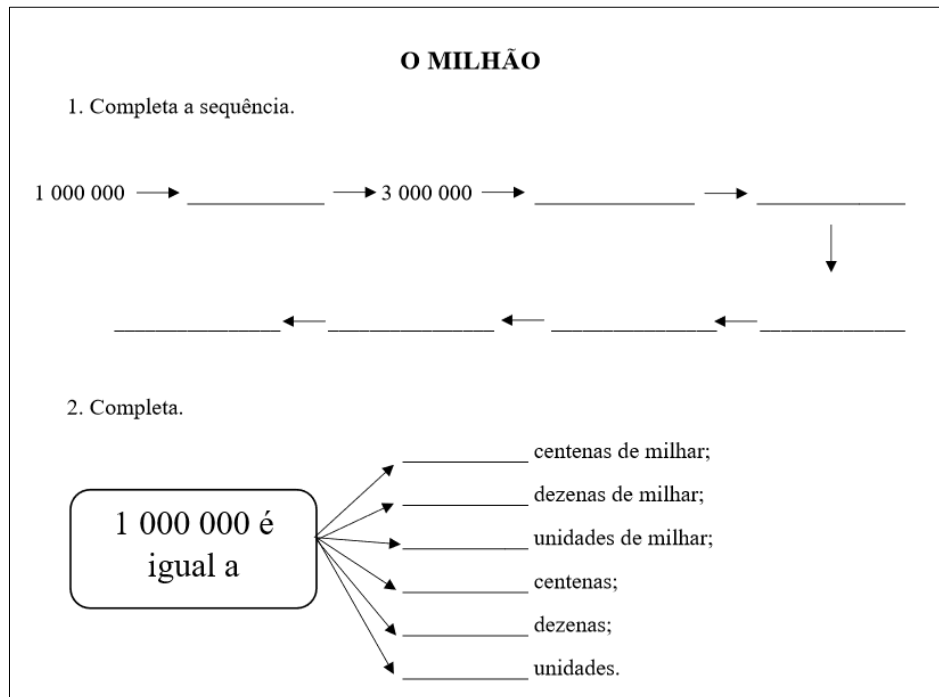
O MILHÃO

1. Completa a sequência.

1 000 000 → ____________ → 3 000 000 → ______________ → ____________

______________ ← ______________ ← ______________ ← ____________

2. Completa.

1 000 000 é igual a

___________ centenas de milhar;
___________ dezenas de milhar;
___________ unidades de milhar;
___________ centenas;
___________ dezenas;
___________ unidades.